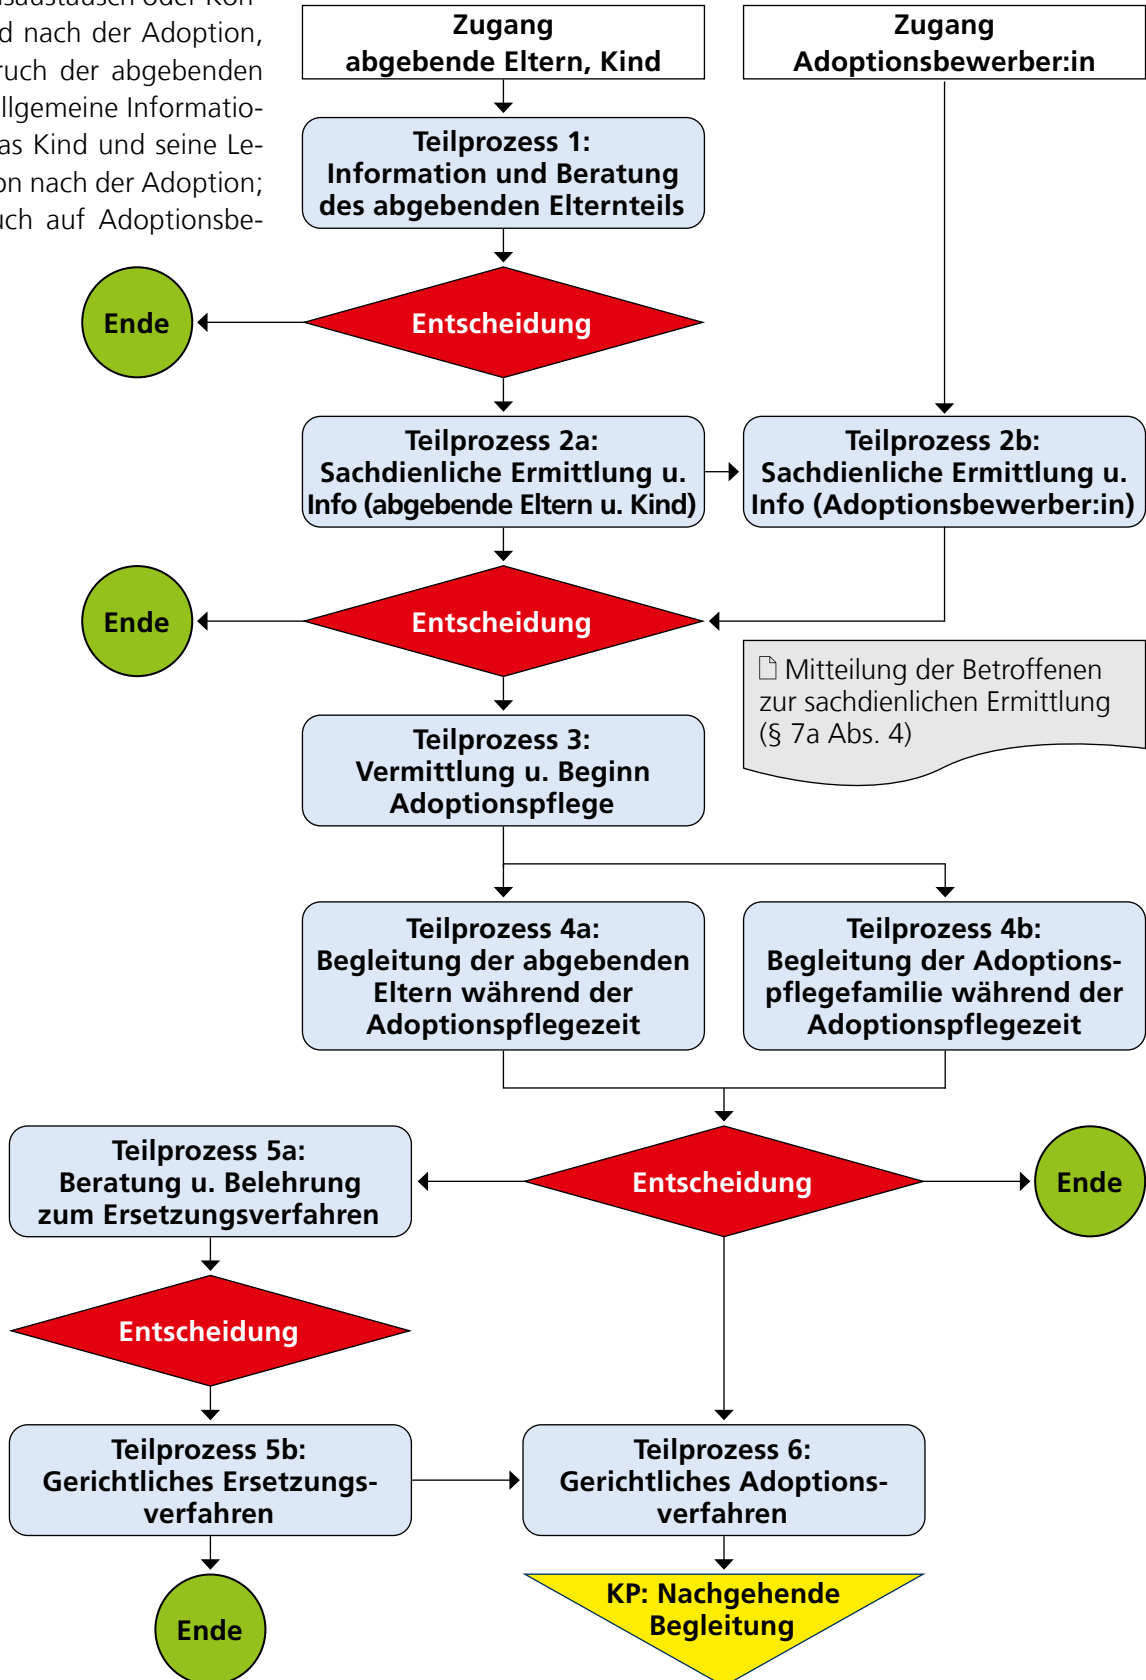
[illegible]
d nach der Adoption, ruch der abgebenden llgemeine Informatio- as Kind und seine Le- on nach der Adoption; uch auf Adoptionsbe-

Zugang
abgebende Eltern, Kind

Zugang
Adoptionsbewerber:in

Teilprozess 1:
Information und Beratung des abgebenden Elternteils

Ende

Entscheidung

Teilprozess 2a:
Sachdienliche Ermittlung u. Info (abgebende Eltern u. Kind)

Teilprozess 2b:
Sachdienliche Ermittlung u. Info (Adoptionsbewerber:in)

Ende

Entscheidung

Mitteilung der Betroffenen zur sachdienlichen Ermittlung (§ 7a Abs. 4)

Teilprozess 3:
Vermittlung u. Beginn Adoptionspflege

Teilprozess 4a:
Begleitung der abgebenden Eltern während der Adoptionspflegezeit

Teilprozess 4b:
Begleitung der Adoptionspflegefamilie während der Adoptionspflegezeit

Teilprozess 5a:
Beratung u. Belehrung zum Ersetzungsverfahren

Entscheidung

Ende

Entscheidung

Teilprozess 5b:
Gerichtliches Ersetzungsverfahren

Teilprozess 6:
Gerichtliches Adoptionsverfahren

Ende

KP: Nachgehende Begleitung